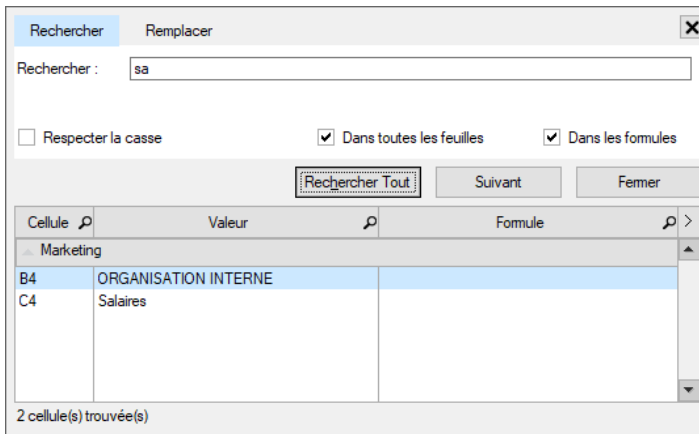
Rechercher Remplacer

Rechercher : sa

Respecter la casse
Dans toutes les feuilles
Dans les formules

Rechercher Tout
Suivant
Fermer

| Cellule | Valeur | Formule |
|---|---|---|
| Marketing | | |
| B4 | ORGANISATION INTERNE | |
| C4 | Salaires | |

2 cellule(s) trouvée(s)